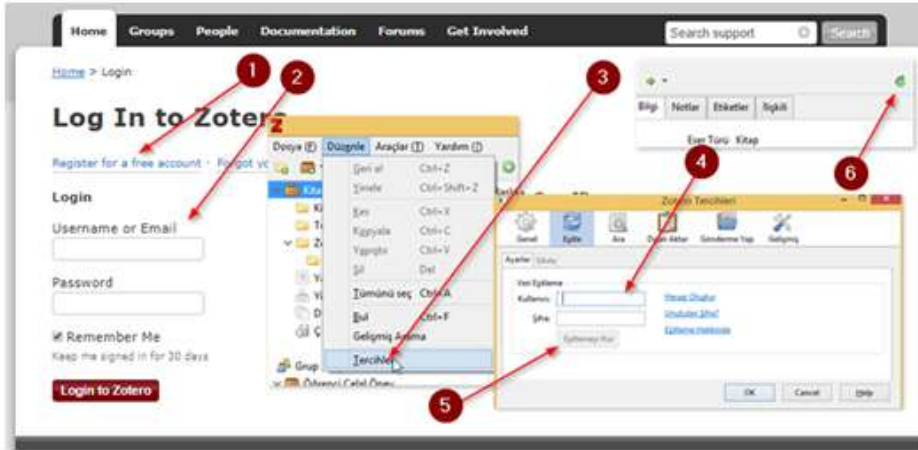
Home Groups People Documentation Forums Get Involved

Search support Search

Home > Login

Log In to Zotero

Register for a free account · Forgot yo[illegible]

Login

Username or Email

Password

Remember Me

Keep me signed in for 30 days

Login to Zotero

1

2

3

4

5

6

Dosya (F) Düzenle Araçlar (T) Yardım (I)

Geri al Ctrl+Z

Yinele Ctrl+Shift+Z

Kes Ctrl+X

Kopyala Ctrl+C

Yapıştır Ctrl+V

Sil Del

Tümünü seç Ctrl+A

Bul Ctrl+F

Gelişmiş Arama

Tercihler

Grup

Öğrenci Celal Ünsey

Bilgi Notlar Etiketler İlişkili

Eser Türü: Kitap

Zotero Tercihleri

Genel Eşitle Ara Dışa Aktar Gönderme Yap Gelişmiş

Ayarlar Sıfırla

Veri Eşitleme

Kullanıcı:

Şifre:

Hesap Oluştur

Unuttunuz Şifre?

Eşitleme Hakkında

Eşitlemeyi Kur

OK Cancel Help